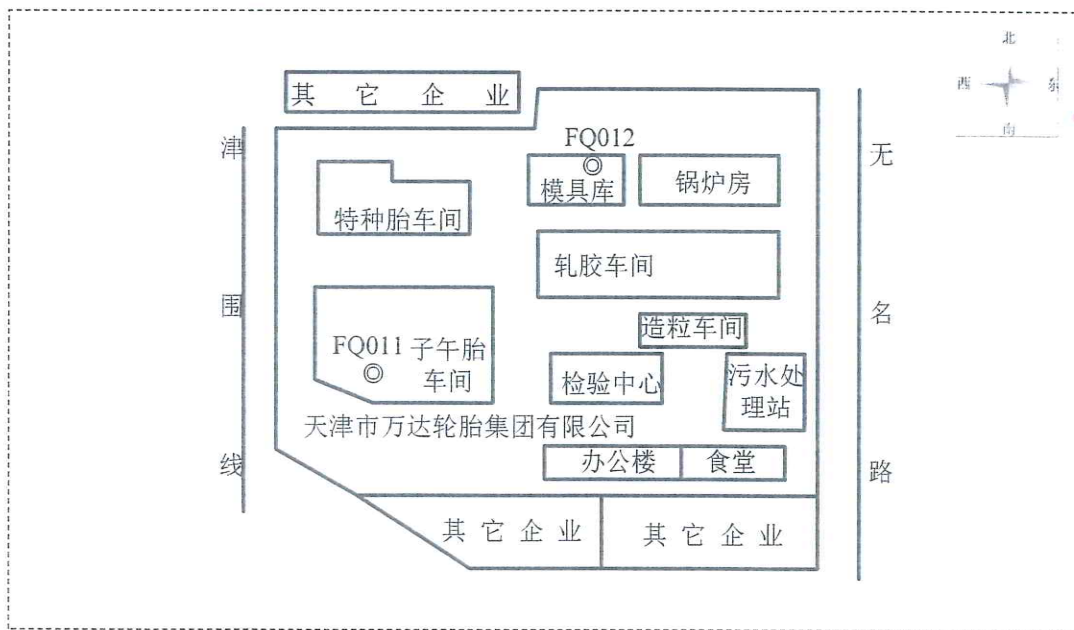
北
西 东
南

其 它 企 业

津

围

线

FQ012
◎
模具库

锅炉房

特种胎车间

轧胶车间

造粒车间

FQ011 ◎ 子午胎车间

检验中心

污水处理站

天津市万达轮胎集团有限公司

办公楼

食堂

其 它 企 业

其 它 企 业

无

名

路